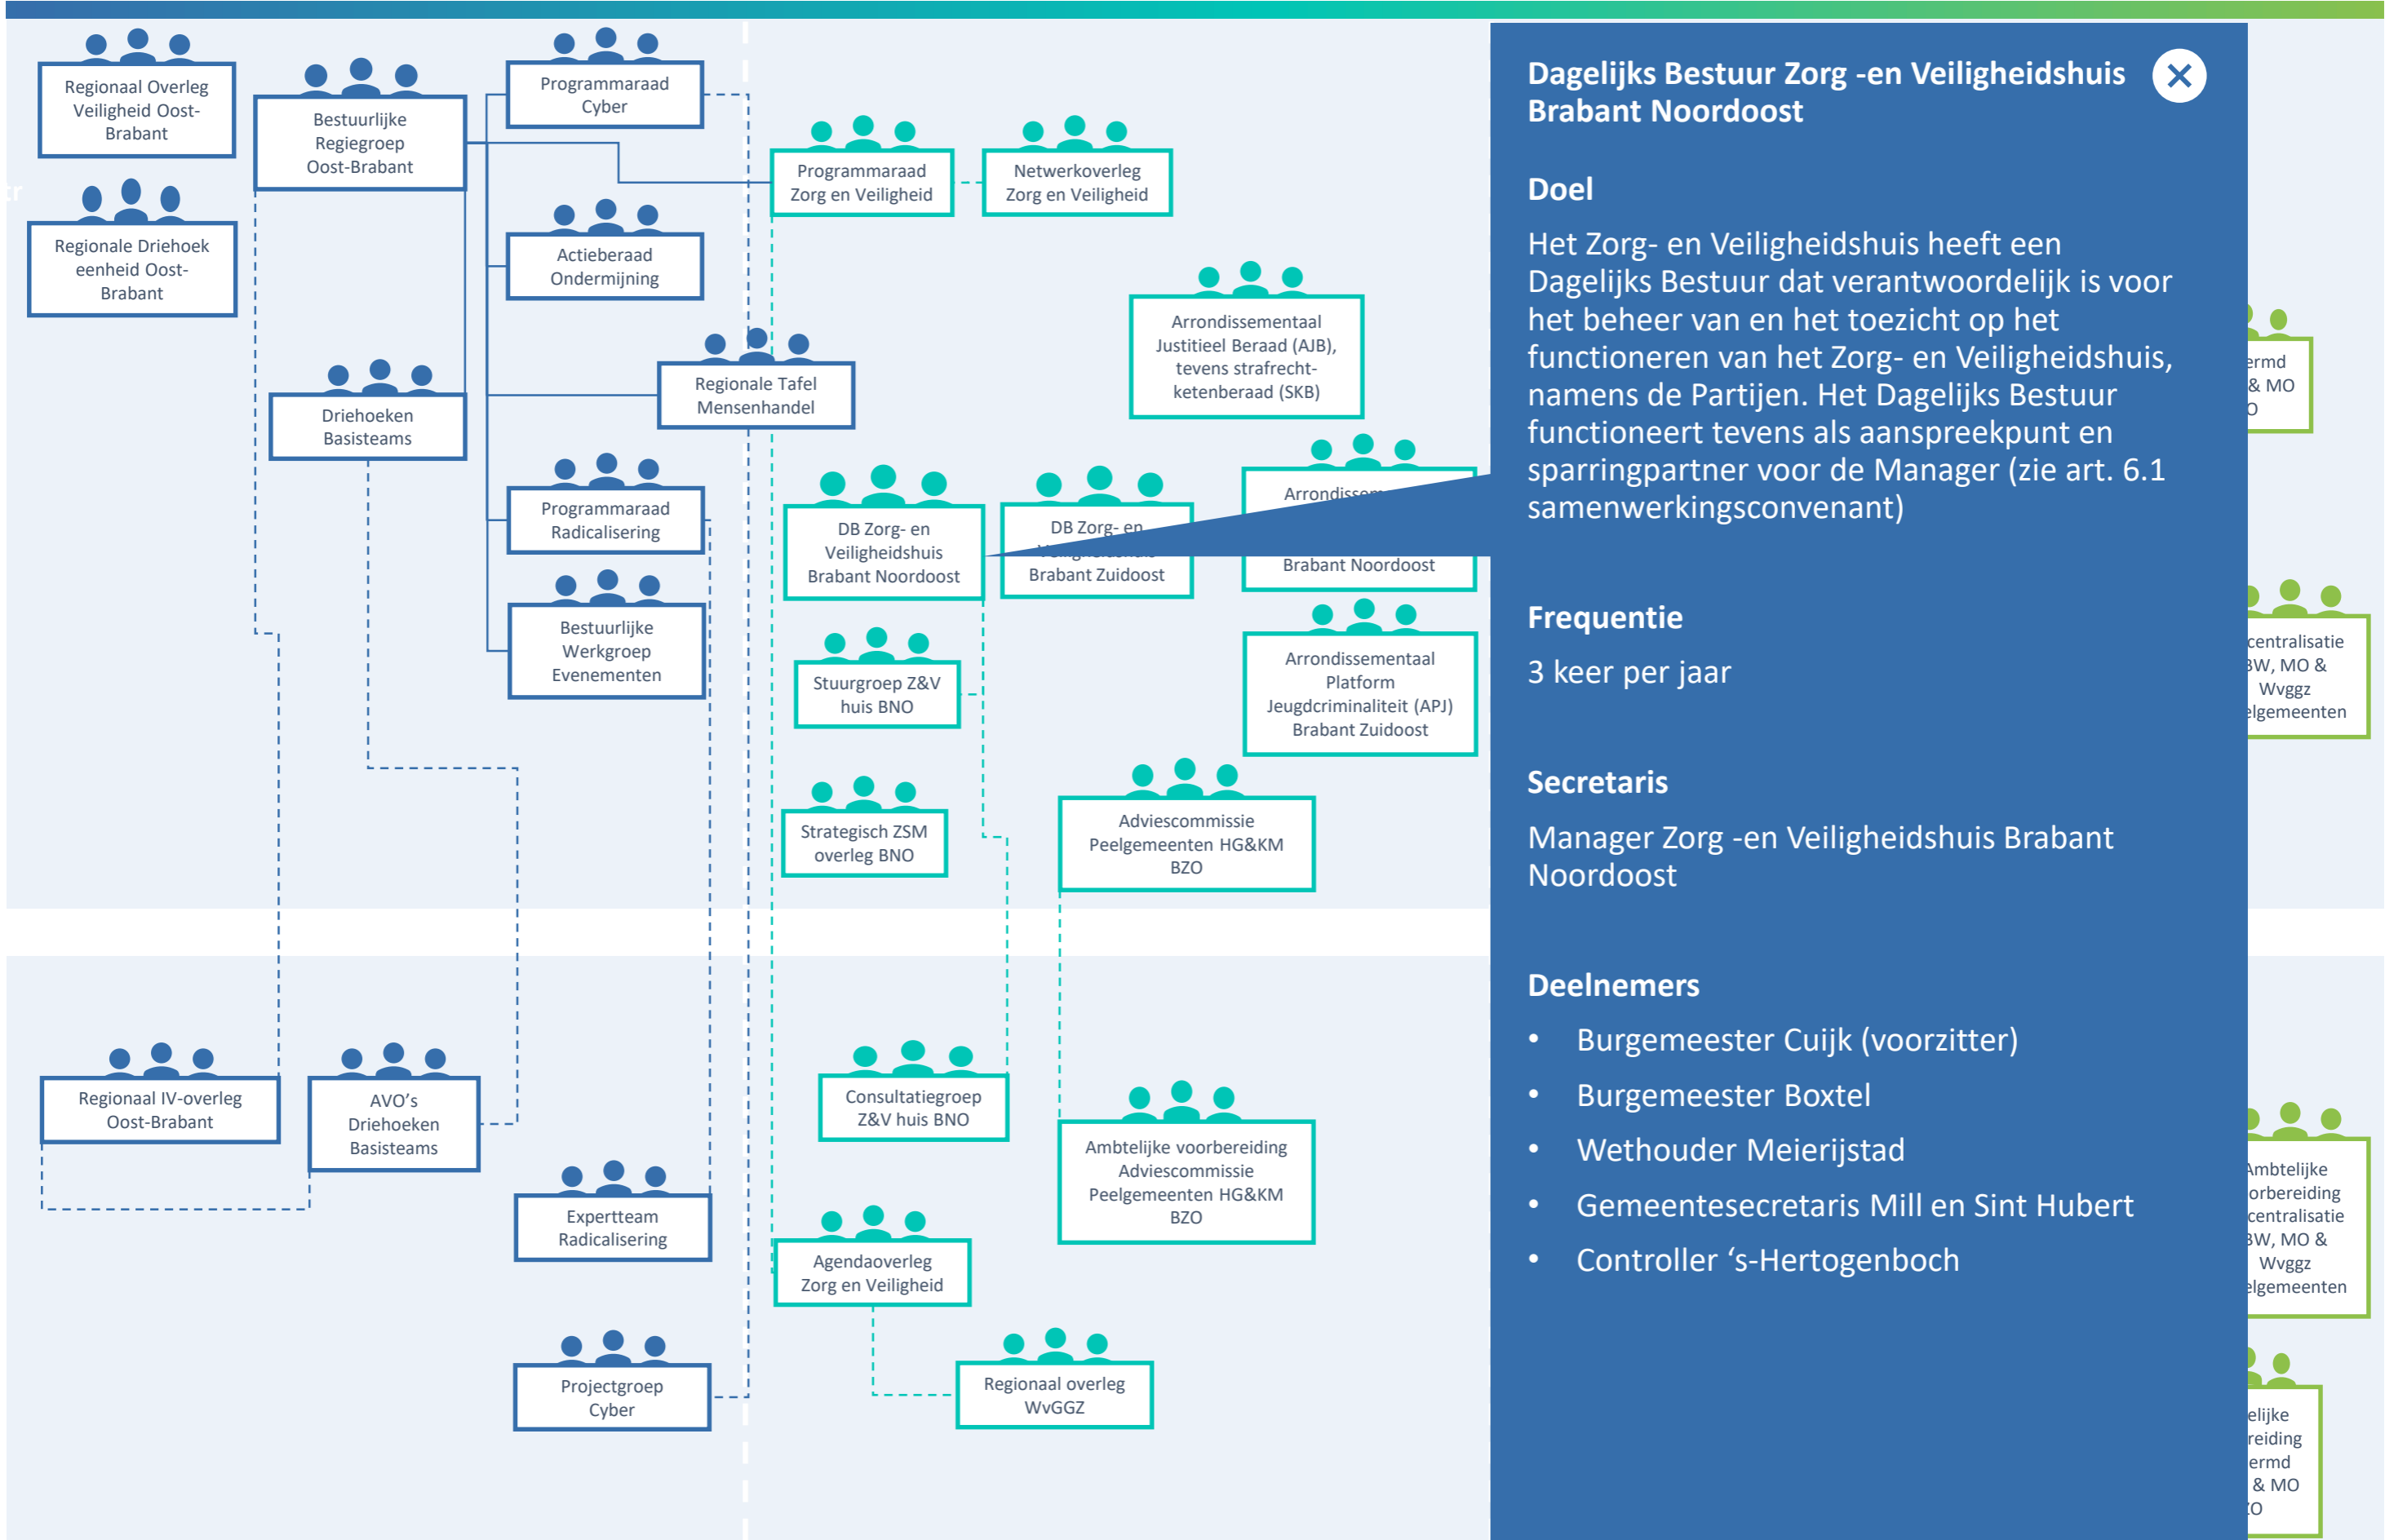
Regionaal Overleg Veiligheid Oost-Brabant

Regionale Driehoek eenheid Oost-Brabant

Bestuurlijke Regiegroep Oost-Brabant

Programmaraad Cyber

Actieberaad Ondermijning

Programmaraad Zorg en Veiligheid

Netwerkoverleg Zorg en Veiligheid

Arrondissementaal Justitieel Beraad (AJB), tevens strafrecht-ketenberaad (SKB)

Regionale Tafel Mensenhandel

Driehoeken Basisteams

Programmaraad Radicalisering

Bestuurlijke Werkgroep Evenementen

DB Zorg- en Veiligheidshuis Brabant Noordoost

DB Zorg- en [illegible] Brabant Zuidoost

Arrondissem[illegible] Brabant Noordoost

Stuurgroep Z&V huis BNO

Arrondissementaal Platform Jeugdcriminaliteit (APJ) Brabant Zuidoost

Strategisch ZSM overleg BNO

Adviescommissie Peelgemeenten HG&KM BZO

Regionaal IV-overleg Oost-Brabant

AVO's Driehoeken Basisteams

Consultatiegroep Z&V huis BNO

Ambtelijke voorbereiding Adviescommissie Peelgemeenten HG&KM BZO

Expertteam Radicalisering

Agendaoverleg Zorg en Veiligheid

Projectgroep Cyber

Regionaal overleg WvGGZ

ermd & MO O

centralisatie BW, MO & Wvggz elgemeenten

Ambtelijke orbereiding centralisatie BW, MO & Wvggz elgemeenten

elijke reiding ermd & MO O

Dagelijks Bestuur Zorg -en Veiligheidshuis Brabant Noordoost

Doel

Het Zorg- en Veiligheidshuis heeft een Dagelijks Bestuur dat verantwoordelijk is voor het beheer van en het toezicht op het functioneren van het Zorg- en Veiligheidshuis, namens de Partijen. Het Dagelijks Bestuur functioneert tevens als aanspreekpunt en sparringpartner voor de Manager (zie art. 6.1 samenwerkingsconvenant)

Frequentie

3 keer per jaar

Secretaris

Manager Zorg -en Veiligheidshuis Brabant Noordoost

Deelnemers

• Burgemeester Cuijk (voorzitter)
• Burgemeester Boxtel
• Wethouder Meierijstad
• Gemeentesecretaris Mill en Sint Hubert
• Controller 's-Hertogenbosch